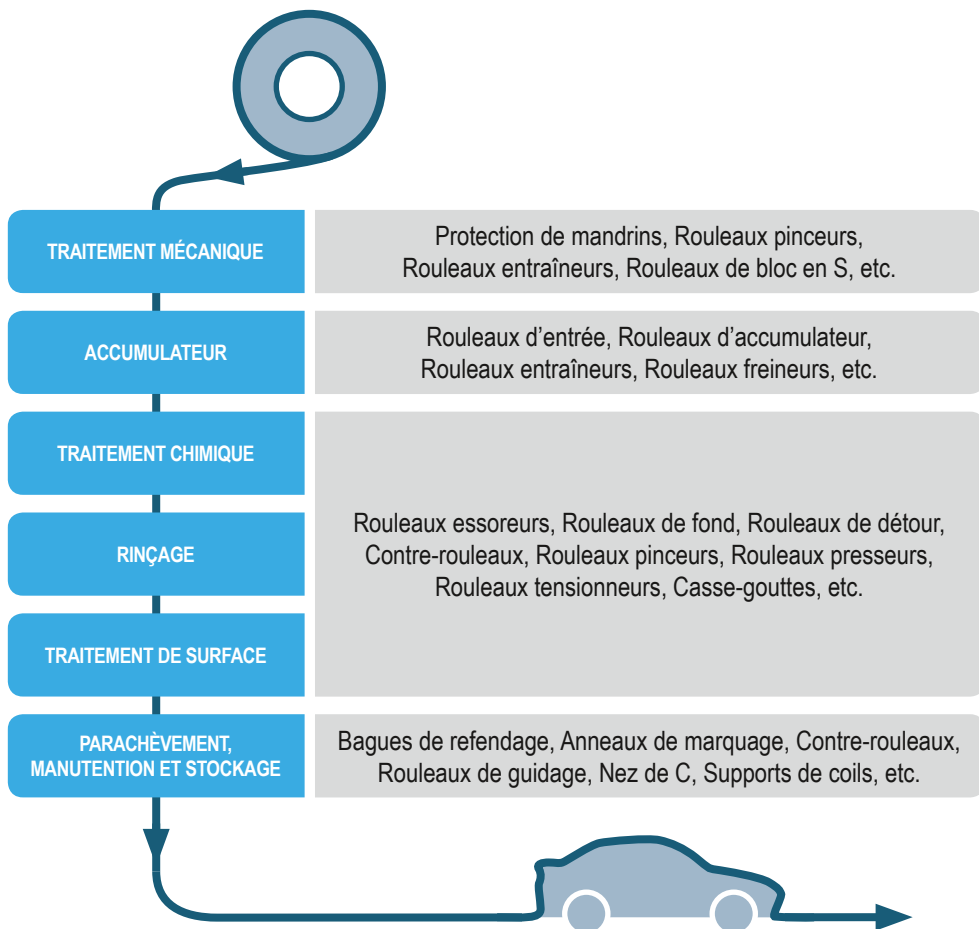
TRAITEMENT MÉCANIQUE

Protection de mandrins, Rouleaux pinceurs, Rouleaux entraîneurs, Rouleaux de bloc en S, etc.

ACCUMULATEUR

Rouleaux d’entrée, Rouleaux d’accumulateur, Rouleaux entraîneurs, Rouleaux freineurs, etc.

TRAITEMENT CHIMIQUE

RINÇAGE

TRAITEMENT DE SURFACE

Rouleaux essoreurs, Rouleaux de fond, Rouleaux de détour, Contre-rouleaux, Rouleaux pinceurs, Rouleaux presseurs, Rouleaux tensionneurs, Casse-gouttes, etc.

PARACHÈVEMENT, MANUTENTION ET STOCKAGE

Bagues de refendage, Anneaux de marquage, Contre-rouleaux, Rouleaux de guidage, Nez de C, Supports de coils, etc.